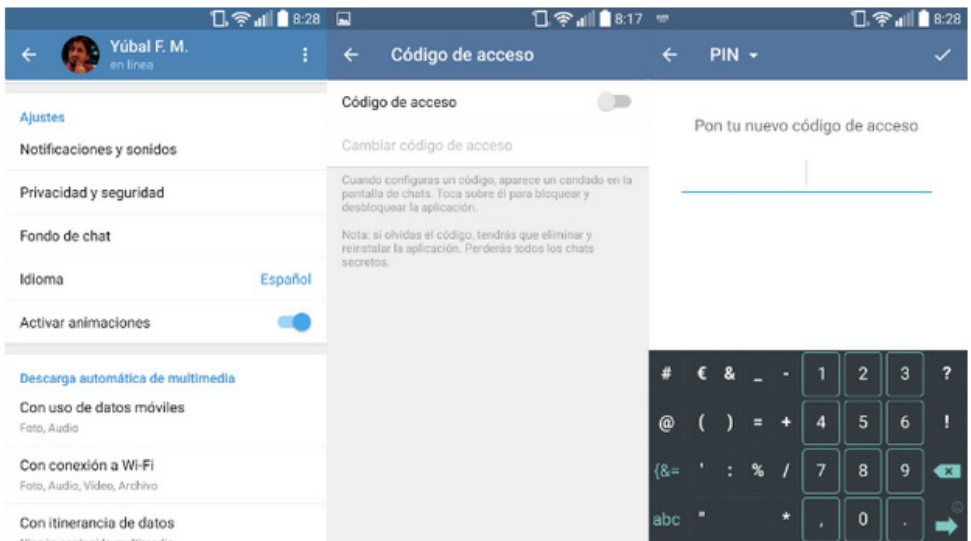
8:28

Yúbal F. M.
en línea

Ajustes
Notificaciones y sonidos
Privacidad y seguridad
Fondo de chat
Idioma Español
Activar animaciones

Descarga automática de multimedia
Con uso de datos móviles
Foto, Audio
Con conexión a Wi-Fi
Foto, Audio, Vídeo, Archivo
Con itinerancia de datos
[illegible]

8:17

Código de acceso

Código de acceso
Cambiar código de acceso

Cuando configuras un código, aparece un candado en la pantalla de chats. Toca sobre él para bloquear y desbloquear la aplicación.

Nota: si olvidas el código, tendrás que eliminar y reinstalar la aplicación. Perderás todos los chats secretos.

8:28

PIN

Pon tu nuevo código de acceso

# € & _ - 1 2 3 ?
@ ( ) = + 4 5 6 !
{&= ' : % / 7 8 9
abc " * , 0 .